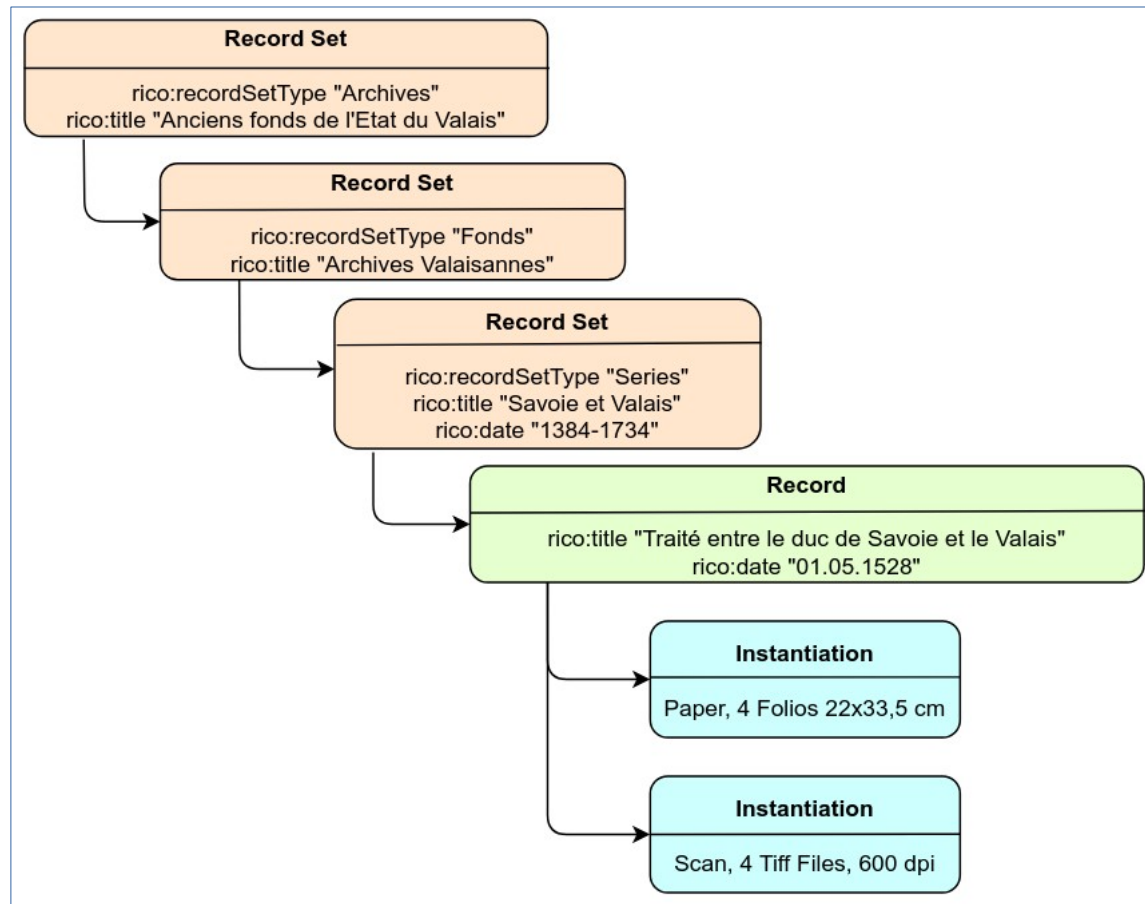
Record Set

rico:recordSetType "Archives"
rico:title "Anciens fonds de l'Etat du Valais"

Record Set

rico:recordSetType "Fonds"
rico:title "Archives Valaisannes"

Record Set

rico:recordSetType "Series"
rico:title "Savoie et Valais"
rico:date "1384-1734"

Record

rico:title "Traité entre le duc de Savoie et le Valais"
rico:date "01.05.1528"

Instantiation

Paper, 4 Folios 22x33,5 cm

Instantiation

Scan, 4 Tiff Files, 600 dpi